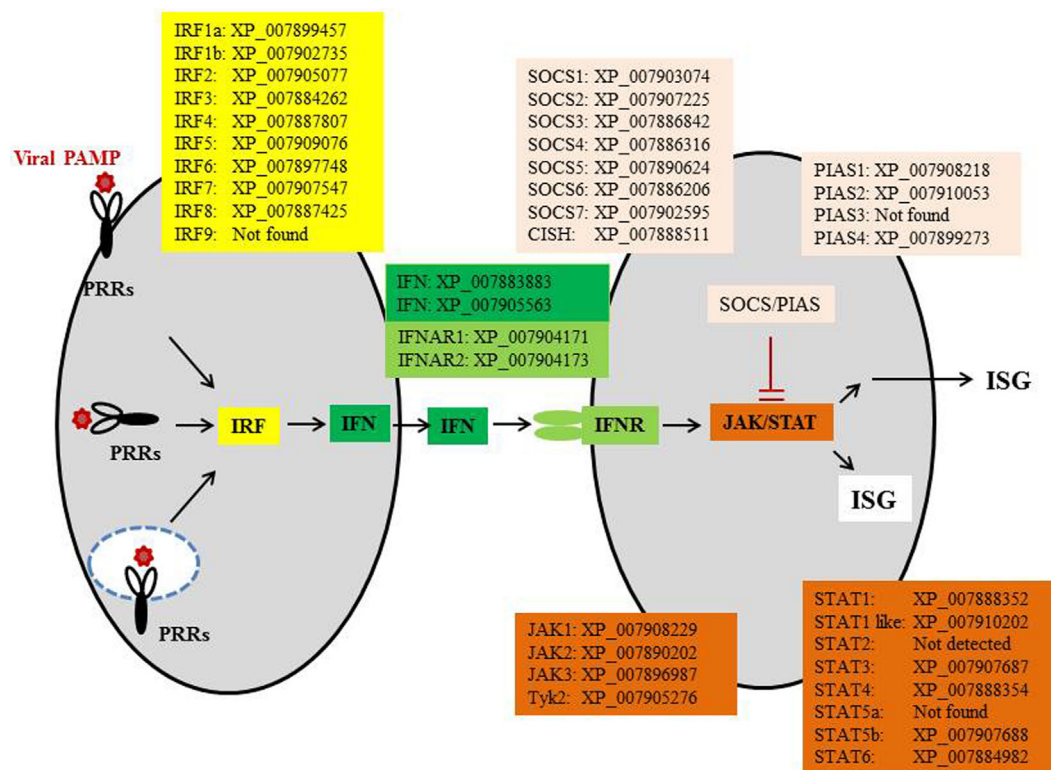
IRF1a: XP_007899457
IRF1b: XP_007902735
IRF2: XP_007905077
IRF3: XP_007884262
IRF4: XP_007887807
IRF5: XP_007909076
IRF6: XP_007897748
IRF7: XP_007907547
IRF8: XP_007887425
IRF9: Not found

Viral PAMP

PRRs

SOCS1: XP_007903074
SOCS2: XP_007907225
SOCS3: XP_007886842
SOCS4: XP_007886316
SOCS5: XP_007890624
SOCS6: XP_007886206
SOCS7: XP_007902595
CISH: XP_007888511

PIAS1: XP_007908218
PIAS2: XP_007910053
PIAS3: Not found
PIAS4: XP_007899273

IFN: XP_007883883
IFN: XP_007905563

IFNAR1: XP_007904171
IFNAR2: XP_007904173

SOCS/PIAS

PRRs

IRF

IFN

IFN

IFNR

JAK/STAT

ISG

ISG

PRRs

JAK1: XP_007908229
JAK2: XP_007890202
JAK3: XP_007896987
Tyk2: XP_007905276

STAT1: XP_007888352
STAT1 like: XP_007910202
STAT2: Not detected
STAT3: XP_007907687
STAT4: XP_007888354
STAT5a: Not found
STAT5b: XP_007907688
STAT6: XP_007884982